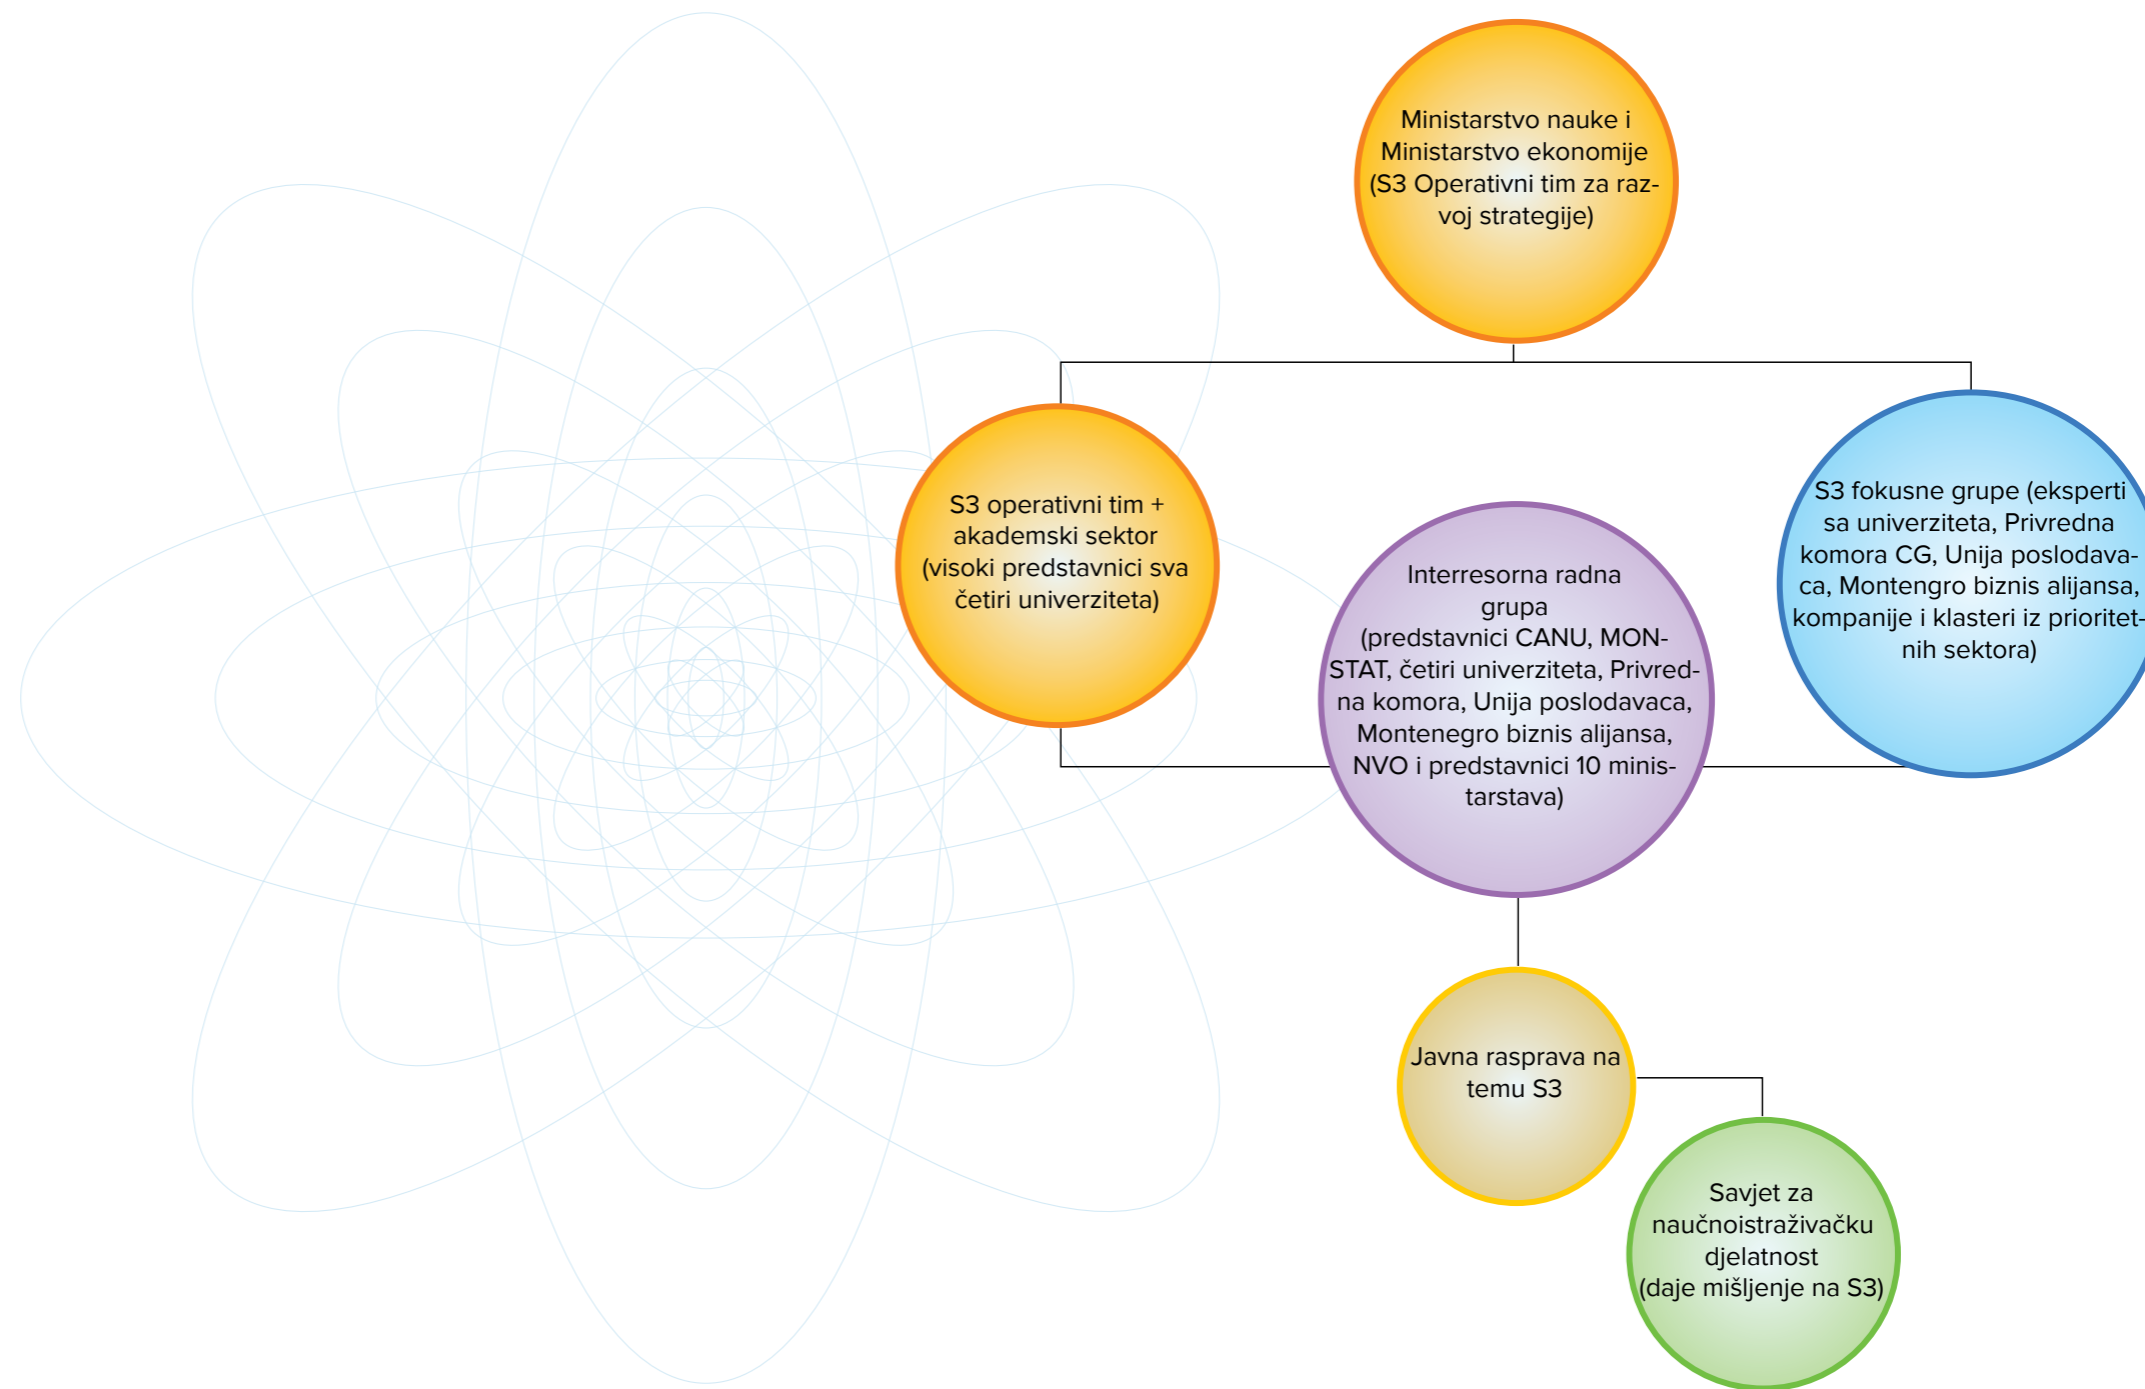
Ministarstvo nauke i Ministarstvo ekonomije (S3 Operativni tim za razvoj strategije)

S3 operativni tim + akademski sektor (visoki predstavnici sva četiri univerziteta)

S3 fokusne grupe (eksperti sa univerziteta, Privredna komora CG, Unija poslodavaca, Montengro biznis alijansa, kompanije i klasteri iz prioritetnih sektora)

Interresorna radna grupa (predstavnici CANU, MONSTAT, četiri univerziteta, Privredna komora, Unija poslodavaca, Montenegro biznis alijansa, NVO i predstavnici 10 ministarstava)

Javna rasprava na temu S3

Savjet za naučnoistraživačku djelatnost (daje mišljenje na S3)